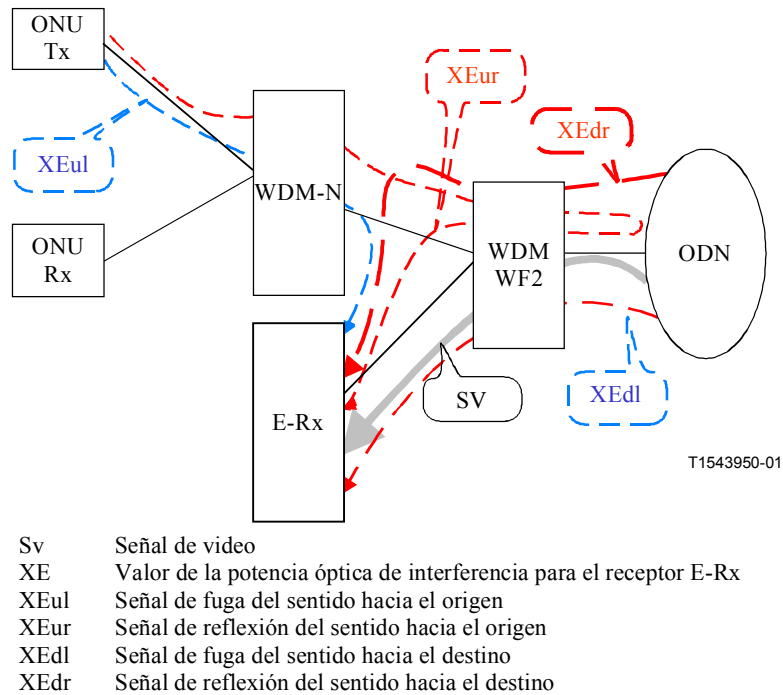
ONU Tx

XEur

XEdr

XEul

WDM-N

ONU Rx

WDM WF2

ODN

E-Rx

SV

XEdl

T1543950-01

Sv Señal de video
XE Valor de la potencia óptica de interferencia para el receptor E-Rx
XEul Señal de fuga del sentido hacia el origen
XEur Señal de reflexión del sentido hacia el origen
XEdl Señal de fuga del sentido hacia el destino
XEdr Señal de reflexión del sentido hacia el destino